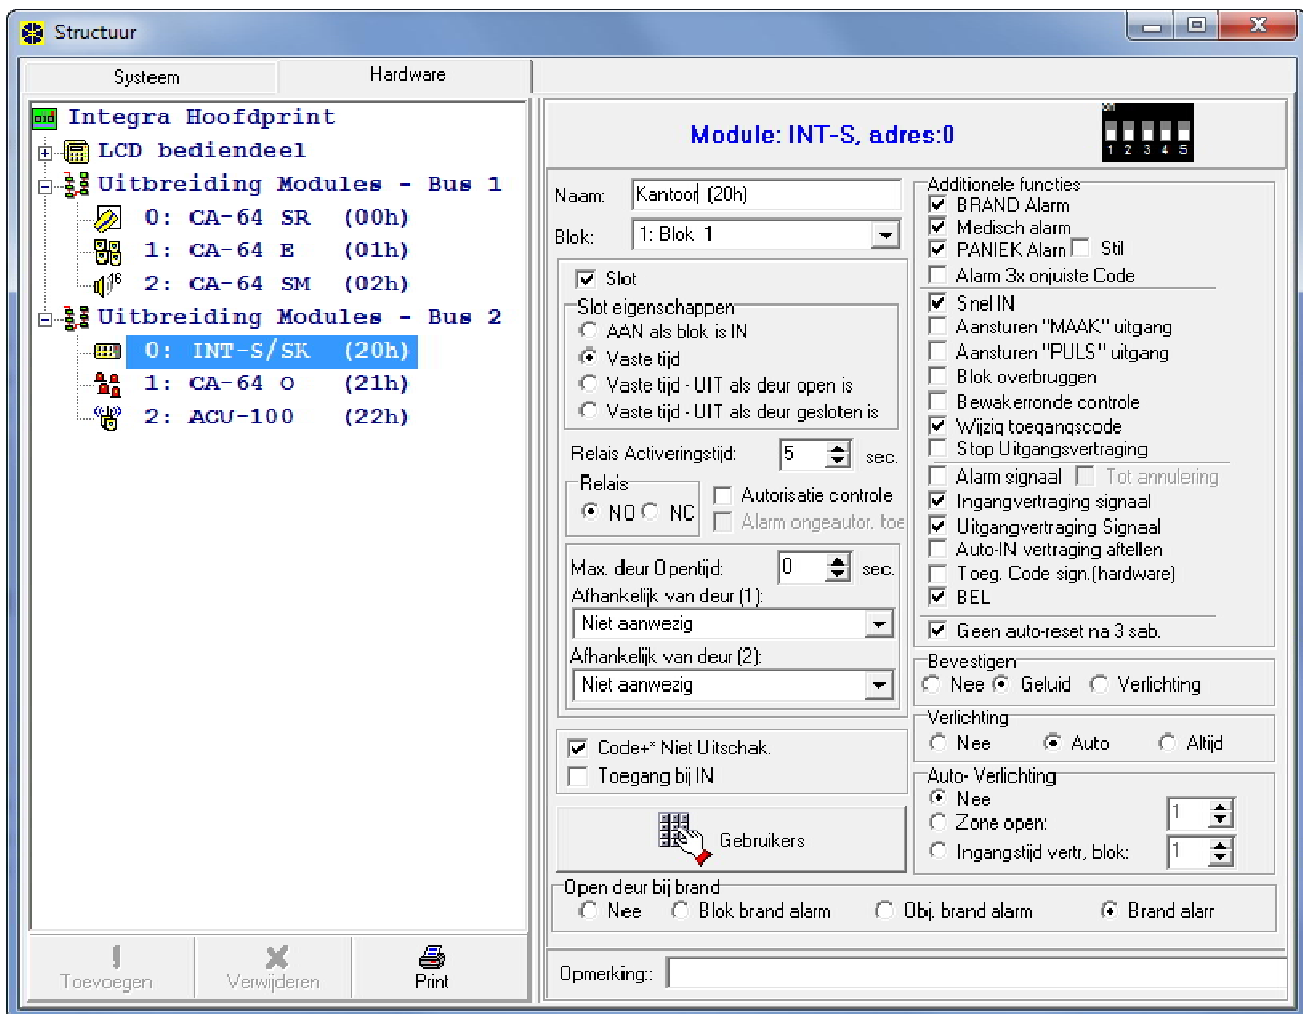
Structuur

Systeem | Hardware

Integra Hoofdprint
LCD bediendeel
Uitbreiding Modules - Bus 1
0: CA-64 SR (00h)
1: CA-64 E (01h)
2: CA-64 SM (02h)
Uitbreiding Modules - Bus 2
0: INT-S/SK (20h)
1: CA-64 O (21h)
2: ACU-100 (22h)

Toevoegen
Verwijderen
Print

Module: INT-S, adres:0
1 2 3 4 5

Naam: Kantoor (20h)
Blok: 1: Blok 1

Slot
Slot eigenschappen
AAN als blok is IN
Vaste tijd
Vaste tijd - UIT als deur open is
Vaste tijd - UIT als deur gesloten is

Relais Activeringstijd: 5 sec.
Relais
NO NC
Autorisatie controle
Alarm ongeautor. toe

Max. deur Opentijd: 0 sec.
Afhankelijk van deur (1):
Niet aanwezig
Afhankelijk van deur (2):
Niet aanwezig

Code+* Niet Uitschak.
Toegang bij IN

Gebruikers

Additionele functies
BRAND Alarm
Medisch alarm
PANIEK Alarm Stil
Alarm 3x onjuiste Code
Snel IN
Aansturen "MAAK" uitgang
Aansturen "PULS" uitgang
Blok overbruggen
Bewakerronde controle
Wijzig toegangscode
Stop Uitgangsvertraging
Alarm signaal Tot annulering
Ingangvertraging signaal
Uitgangvertraging Signaal
Auto-IN vertraging aftellen
Toeg. Code sign.(hardware)
BEL
Geen auto-reset na 3 sab.

Bevestigen
Nee Geluid Verlichting

Verlichting
Nee Auto Altijd

Auto- Verlichting
Nee
Zone open: 1
Ingangstijd vertr. blok: 1

Open deur bij brand
Nee Blok brand alarm Obj. brand alarm Brand alarr

Opmerking: